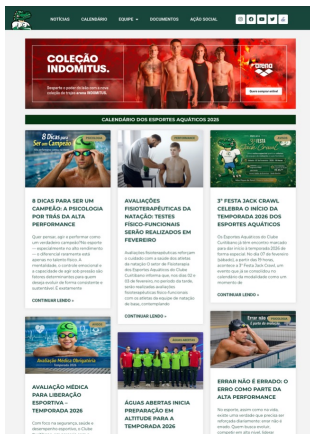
NOTÍCIAS CALENDÁRIO EQUIPE DOCUMENTOS AÇÃO SOCIAL

COLEÇÃO INDOMITUS.

arena

CALENDÁRIO DOS ESPORTES AQUÁTICOS 2026

8 Dicas para Ser um Campeão

8 DICAS PARA SER UM CAMPEÃO: A PSICOLOGIA POR TRÁS DA ALTA PERFORMANCE

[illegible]

CONTINUAR LENDO »

AVALIAÇÕES FISIOTERAPÊUTICAS DA NATAÇÃO: TESTES FÍSICO-FUNCIONAIS SERÃO REALIZADOS EM FEVEREIRO

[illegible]

CONTINUAR LENDO »

3ª FESTA JACK CRAWL CELEBRA O INÍCIO DA TEMPORADA 2026 DOS ESPORTES AQUÁTICOS

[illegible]

CONTINUAR LENDO »

Avaliação Médica Obrigatória

AVALIAÇÃO MÉDICA PARA LIBERAÇÃO ESPORTIVA – TEMPORADA 2026

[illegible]

ÁGUAS ABERTAS INICIA PREPARAÇÃO EM ALTITUDE PARA A TEMPORADA 2026

ERRAR NÃO É ERRADO: O ERRO COMO PARTE DA ALTA PERFORMANCE

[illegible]